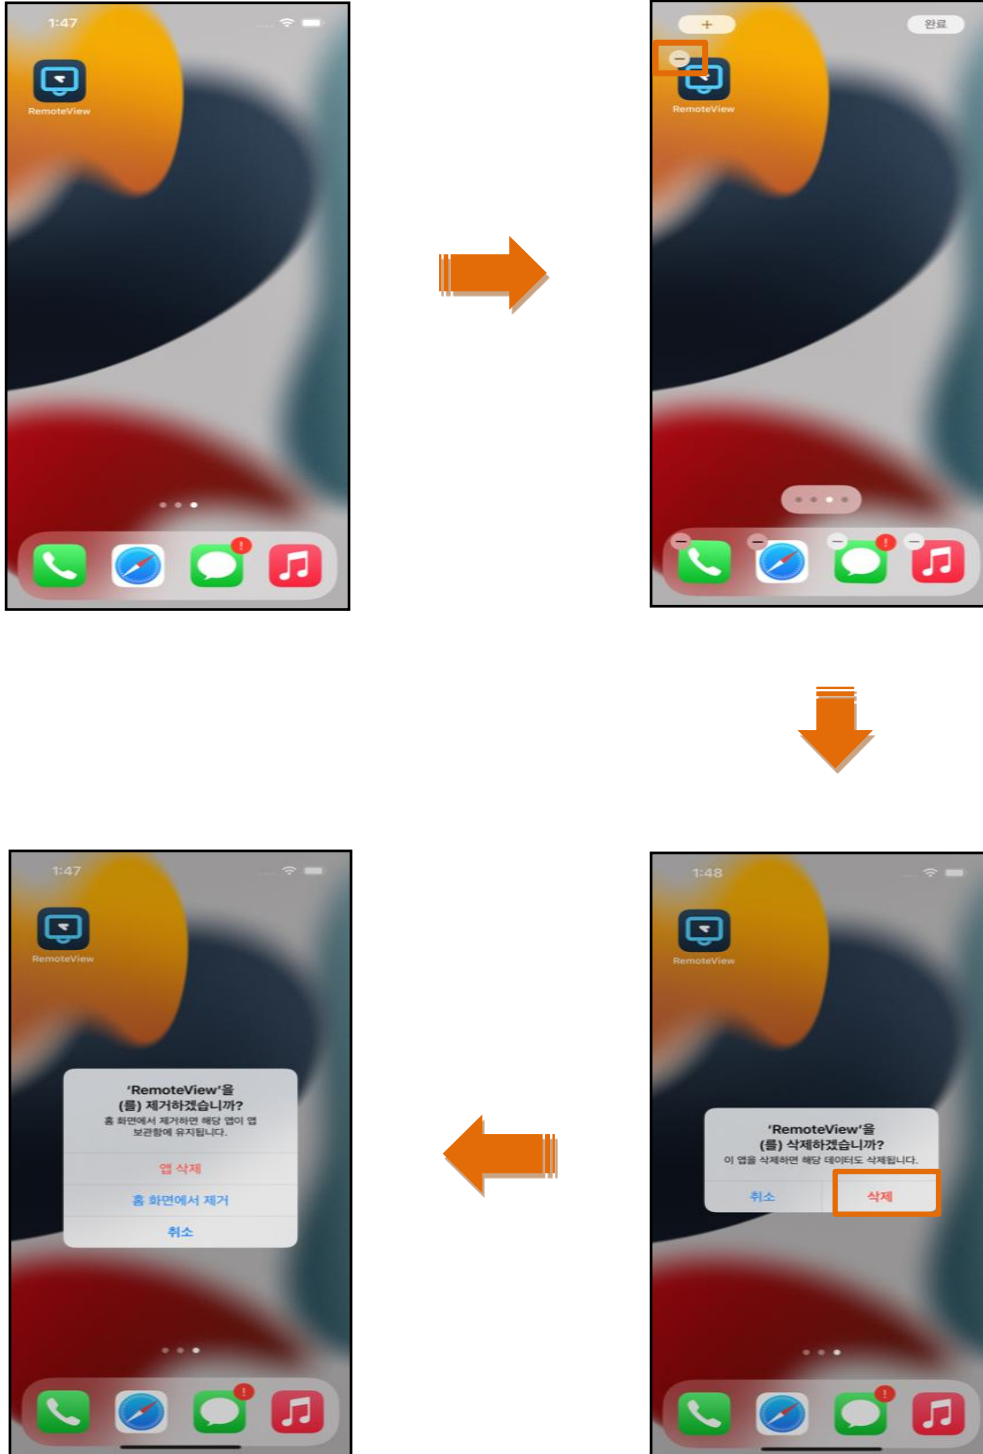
1:47

RemoteView

+

완료

RemoteView

1:47

RemoteView

'RemoteView'을 (를) 제거하겠습니까?

홈 화면에서 제거하면 해당 앱이 앱 보관함에 유지됩니다.

앱 삭제

홈 화면에서 제거

취소

1:48

RemoteView

'RemoteView'을 (를) 삭제하겠습니까?

이 앱을 삭제하면 해당 데이터도 삭제됩니다.

취소

삭제